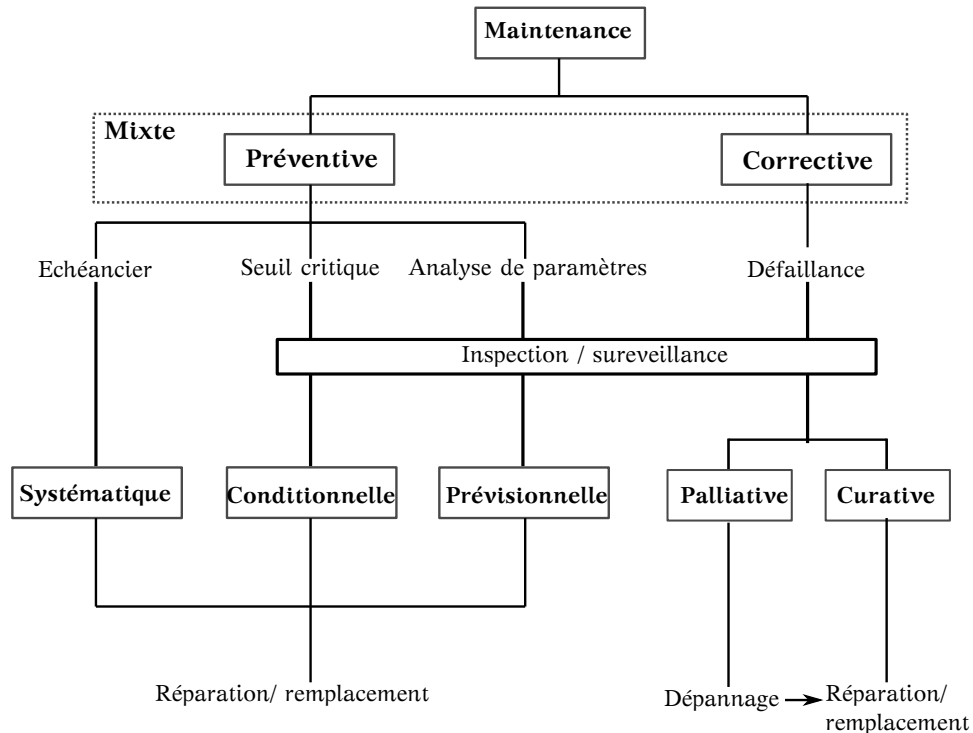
Maintenance

Mixte

Préventive

Corrective

Echéancier

Seuil critique

Analyse de paramètres

Défaillance

Inspection / sureveillance

Systématique

Conditionnelle

Prévisionnelle

Palliative

Curative

Réparation/ remplacement

Dépannage → Réparation/ remplacement